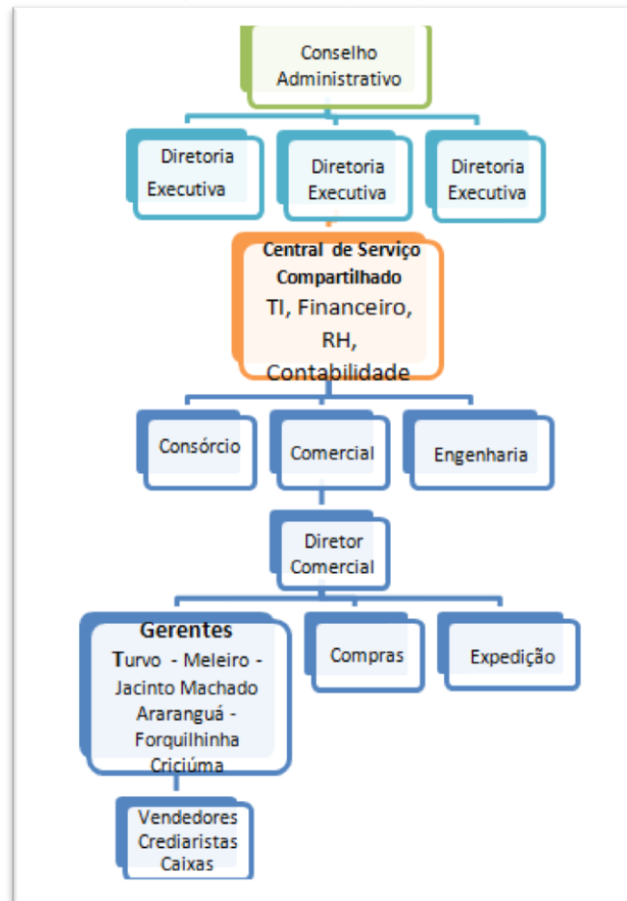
Conselho Administrativo

Diretoria Executiva

Diretoria Executiva

Diretoria Executiva

Central de Serviço Compartilhado
TI, Financeiro, RH, Contabilidade

Consórcio

Comercial

Engenharia

Diretor Comercial

Gerentes
Turvo - Meleiro - Jacinto Machado Araranguá - Forquilhinha Criciúma

Compras

Expedição

Vendedores
Crediaristas
Caixas